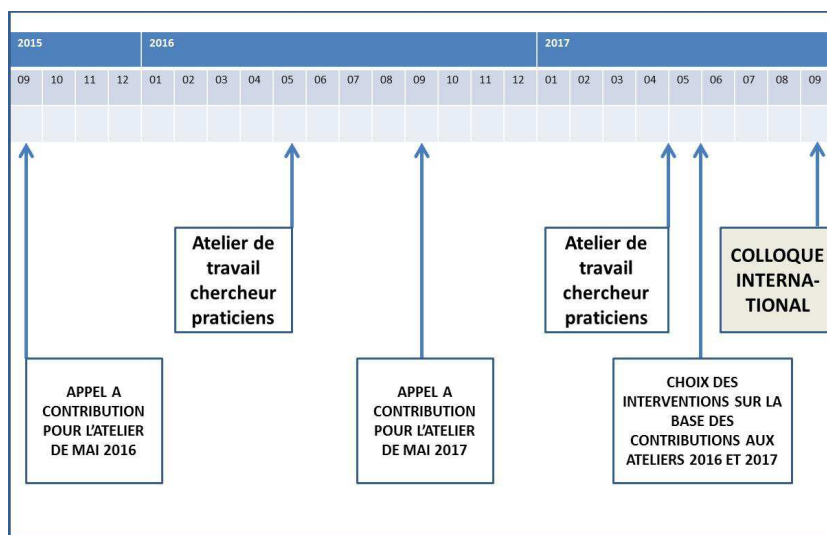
| 2015 | | | | 2016 | | | | | | | | | | | | 2017 | | | | | | | | |
|---|---|---|---|---|---|---|---|---|---|---|---|---|---|---|---|---|---|---|---|---|---|---|---|---|
| 09 | 10 | 11 | 12 | 01 | 02 | 03 | 04 | 05 | 06 | 07 | 08 | 09 | 10 | 11 | 12 | 01 | 02 | 03 | 04 | 05 | 06 | 07 | 08 | 09 |

Atelier de travail chercheur praticiens

Atelier de travail chercheur praticiens

COLLOQUE INTERNATIONAL

APPEL A CONTRIBUTION POUR L'ATELIER DE MAI 2016

APPEL A CONTRIBUTION POUR L'ATELIER DE MAI 2017

CHOIX DES INTERVENTIONS SUR LA BASE DES CONTRIBUTIONS AUX ATELIERS 2016 ET 2017